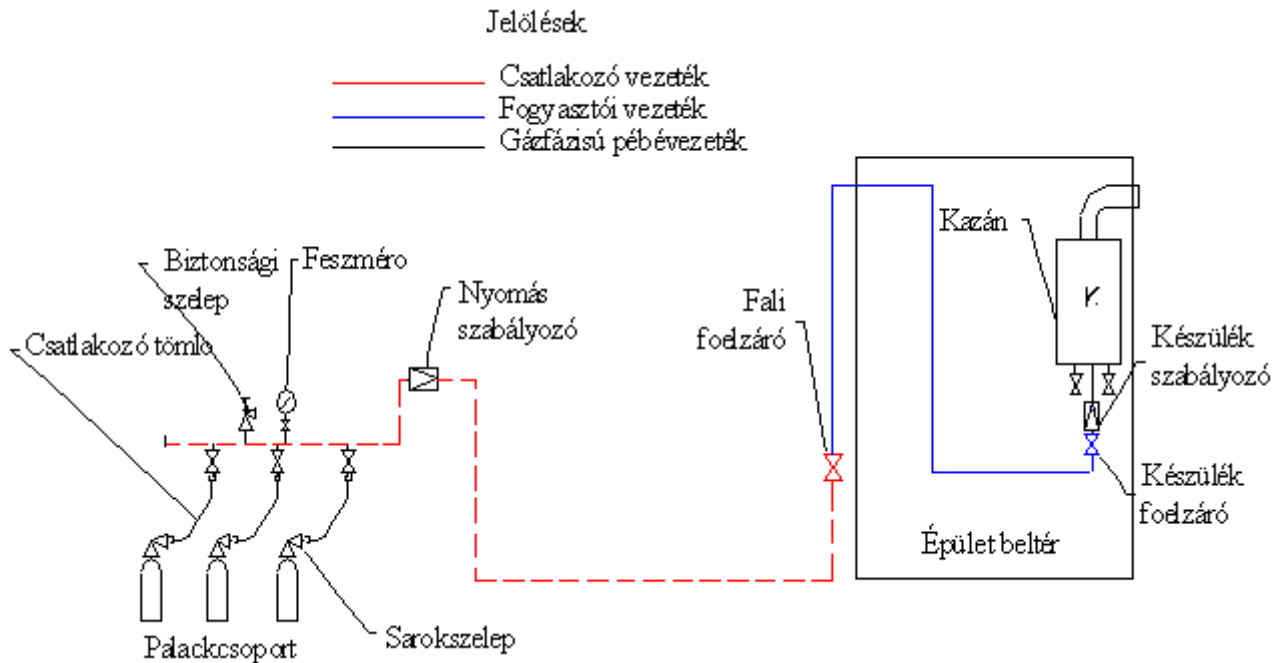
Jelölések

Csatlakozó vezeték
Fogyasztói vezeték
Gázfázisú pébévezeték

Biztonsági szelep
Feszméro
Nyomás szabályozó
Csatlakozó tömlo
Fali foelzáró
Kazán
Készülék szabályozó
Készülék foelzáró
Épület beltér
Palackcsoport
Sarokszelep